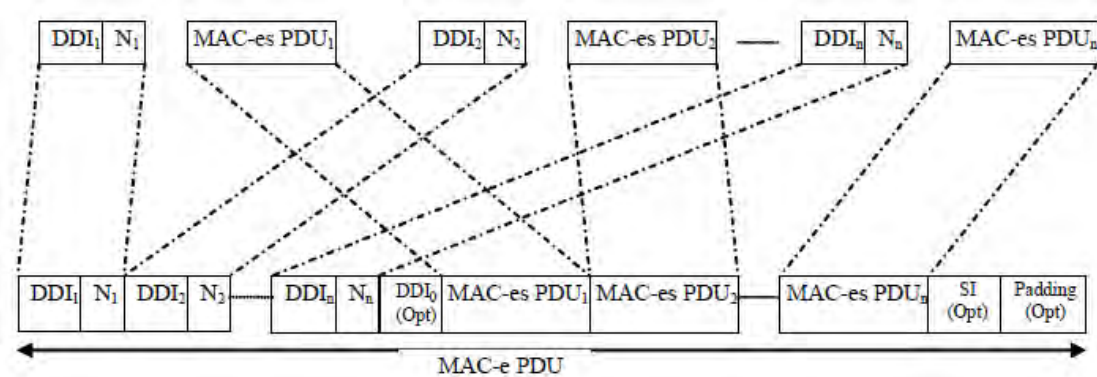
DDI$_1$ N$_1$ MAC-es PDU$_1$ DDI$_2$ N$_2$ MAC-es PDU$_2$ — DDI$_n$ N$_n$ MAC-es PDU$_n$

DDI$_1$ N$_1$ DDI$_2$ N$_2$ DDI$_n$ N$_n$ DDI$_0$ (Opt) MAC-es PDU$_1$ MAC-es PDU$_2$ MAC-es PDU$_n$ SI (Opt) Padding (Opt)

MAC-e PDU